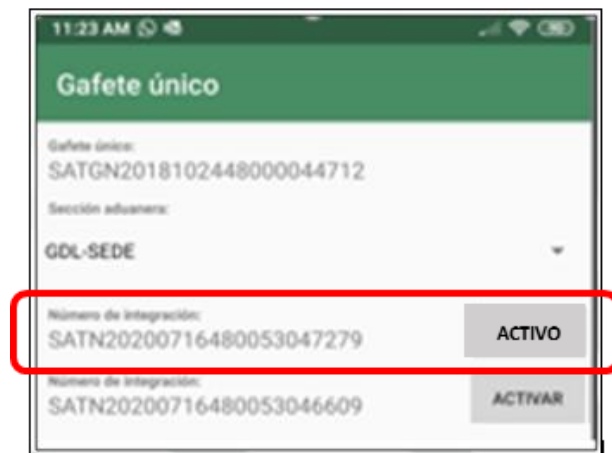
11:23 AM

Gafete único

Gafete único:
SATGN2018102448000044712

Sección aduanera:
GDL-SEDE

Número de integración:
SATN2020071648005304727​9

ACTIVO

Número de integración:
SATN20200716480053046609

ACTIVAR